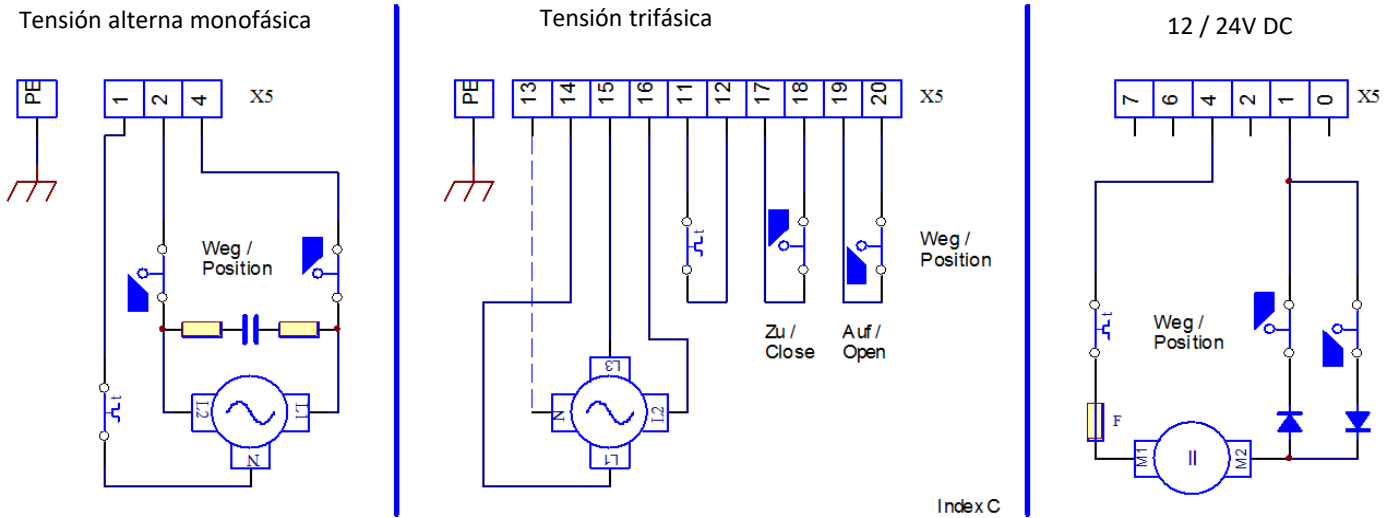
Tensión alterna monofásica

PE
1 2 4
X5
Weg / Position
L2 L1
N
t

Tensión trifásica

PE
13 14 15 16 11 12 17 18 19 20
X5
Weg / Position
t
Zu / Close
Auf / Open
L3
N L2
L1
Index C

12 / 24V DC

7 6 4 2 1 0
X5
Weg / Position
t
F
M1 M2